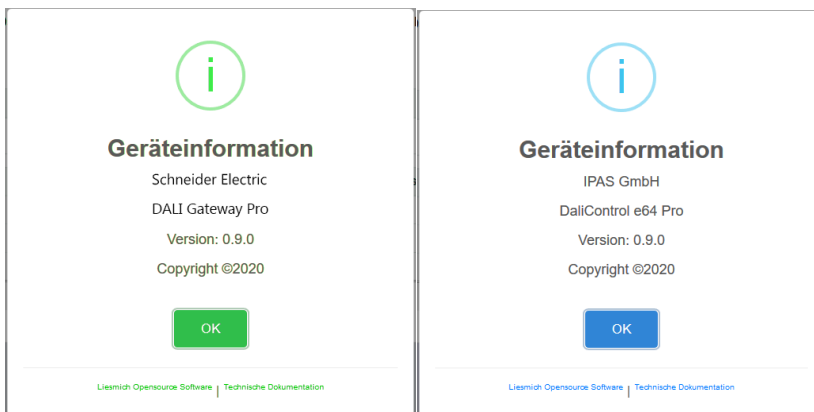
i

Geräteinformation

Schneider Electric

DALI Gateway Pro

Version: 0.9.0

Copyright ©2020

OK

Liesmich Opensource Software | Technische Dokumentation

i

Geräteinformation

IPAS GmbH

DaliControl e64 Pro

Version: 0.9.0

Copyright ©2020

OK

Liesmich Opensource Software | Technische Dokumentation